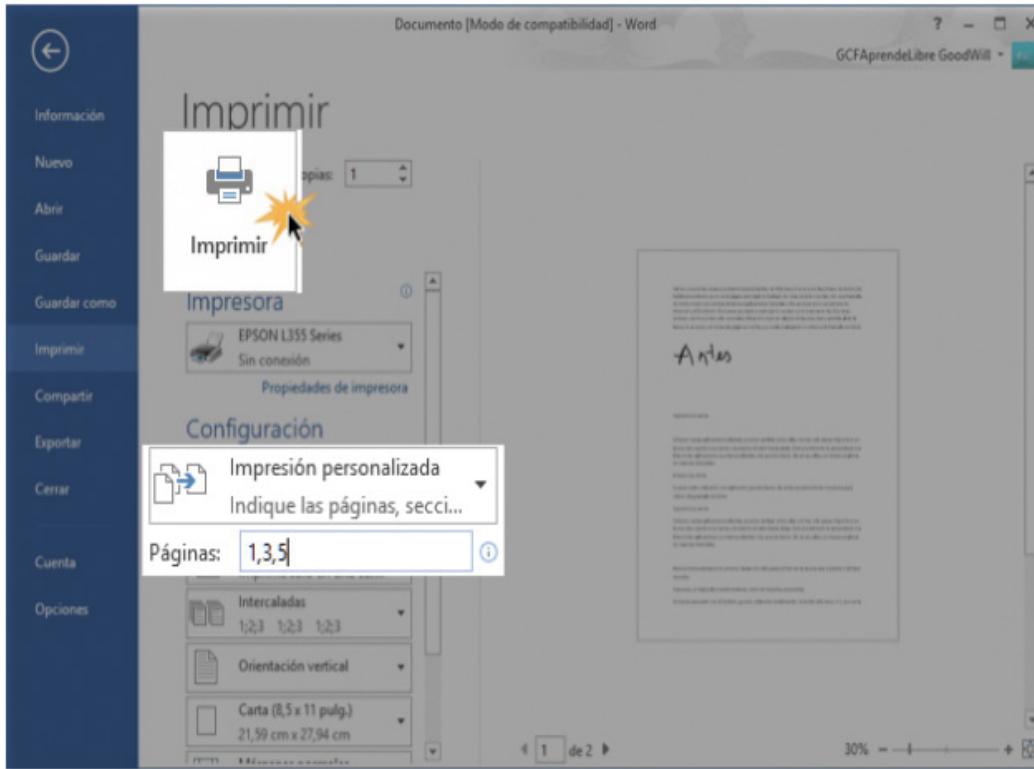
Documento [Modo de compatibilidad] - Word

? – □ ×

GCFAprendeLibre GoodWill

Información

Nuevo

Abrir

Guardar

Guardar como

Imprimir

Compartir

Exportar

Cerrar

Cuenta

Opciones

Imprimir

Imprimir

opias: 1

Impresora

EPSON L355 Series

Sin conexión

Propiedades de impresora

Configuración

Impresión personalizada

Indique las páginas, secci...

Páginas: 1,3,5

Intercaladas

1;2;3 1;2;3 1;2;3

Orientación vertical

Carta (8,5 x 11 pulg.)

21,59 cm x 27,94 cm

Antes

1 de 2

30%